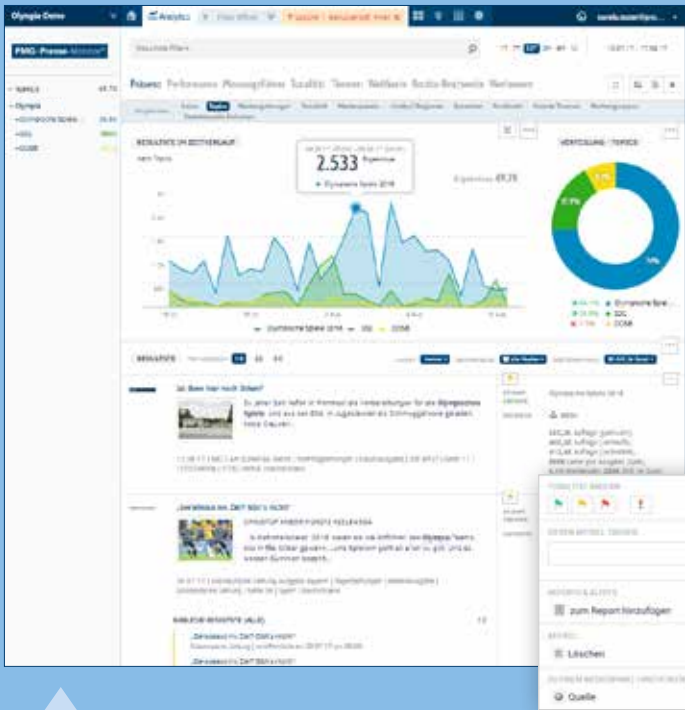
Olympia Demo

Analytics

PMG-Presse-Monitor

Themen

Olympia

Fokus: Performance Meinungsführer Tonalität Themen Wettbewerb Reichweite

RESULTATE IM ZEITVERLAUF

2.533

Olympische Spiele 2018

VERTEILUNG - TOPICS

Olympische Spiele 2018

DOSB

RESULTATE

Ist Biere hier noch Silber?

„Geradeaus im Zeit' Bild's nicht"

zum Report hinzufügen

Löschen

Quelle